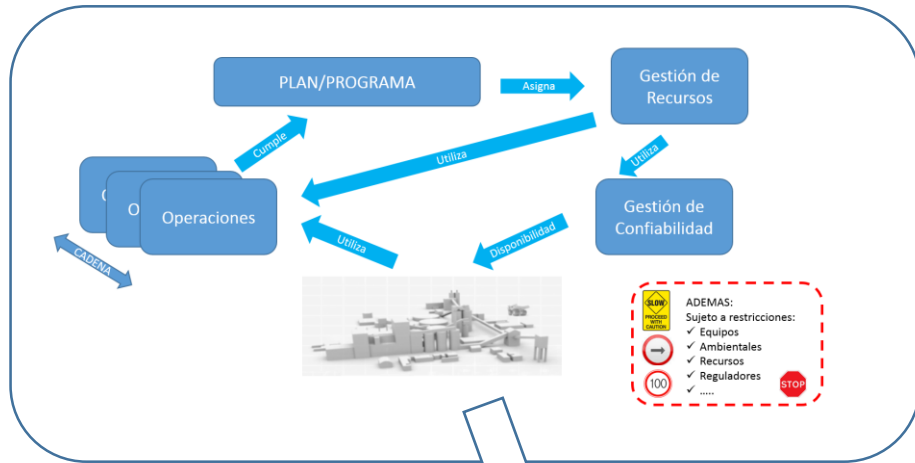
PLAN/PROGRAMA

Asigna

Gestión de Recursos

Cumple

Utiliza

Utiliza

O

O

Operaciones

Gestión de Confiabilidad

Utiliza

Disponibilidad

CADENA

SLOW
PROCEED WITH CAUTION

ADEMAS:
Sujeto a restricciones:
✓ Equipos
✓ Ambientales
✓ Recursos
✓ Reguladores
✓ .....

100

STOP